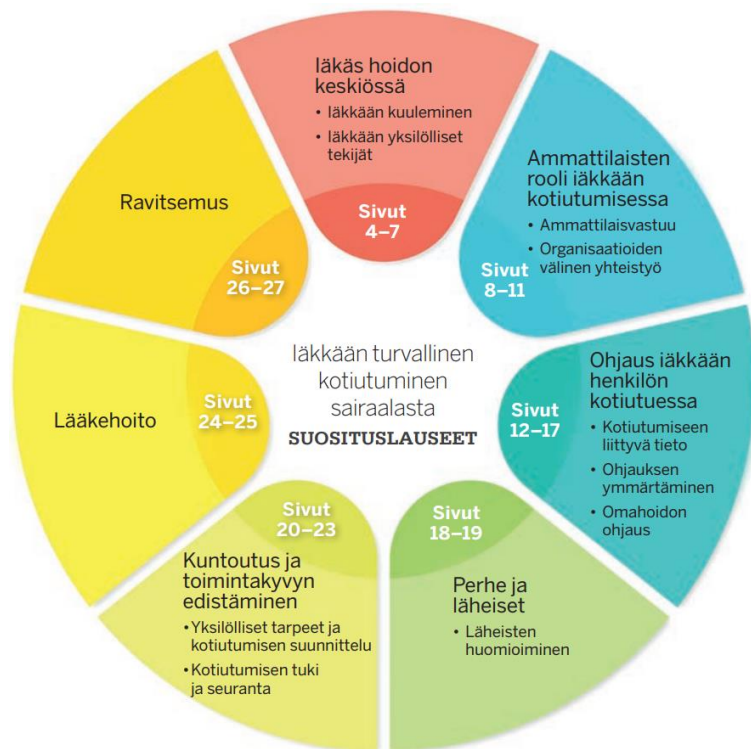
Iäkäs hoidon keskiössä
• Iäkkään kuuleminen
• Iäkkään yksilölliset tekijät
Sivut 4–7

Ammattilaisten rooli iäkkään kotiutumisessa
• Ammattilaisvastuu
• Organisaatioiden välinen yhteistyö
Sivut 8–11

Ohjaus iäkkään henkilön kotiutuessa
• Kotiutumiseen liittyvä tieto
• Ohjauksen ymmärtäminen
• Omahoidon ohjaus
Sivut 12–17

Perhe ja läheiset
• Läheisten huomioiminen
Sivut 18–19

Kuntoutus ja toimintakyvyn edistäminen
• Yksilölliset tarpeet ja kotiutumisen suunnittelu
• Kotiutumisen tuki ja seuranta
Sivut 20–23

Lääkehoito
Sivut 24–25

Ravitsemus
Sivut 26–27

Iäkkään turvallinen kotiutuminen sairaalasta
SUOSITUSLAUSEET